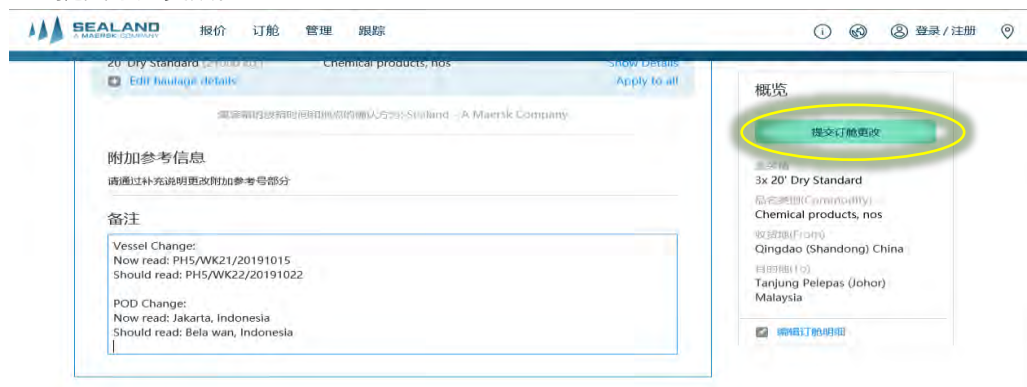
SEALAND
A MAERSK COMPANY
报价 订舱 管理 跟踪
登录 / 注册

20' Dry Standard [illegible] Chemical products, nos Show Details
Edit haulage details Apply to all

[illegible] Sealand - A Maersk Company

附加参考信息
请通过补充说明更改附加参考号部分

备注
Vessel Change:
Now read: PH5/WK21/20191015
Should read: PH5/WK22/20191022

POD Change:
Now read: Jakarta, Indonesia
Should read: Bela wan, Indonesia

概览
提交订舱更改
集装箱
3x 20' Dry Standard
品名类别(Commodity)
Chemical products, nos
收货地(From)
Qingdao (Shandong) China
目的地(To)
Tanjung Pelepas (Johor) Malaysia
编辑订舱明细